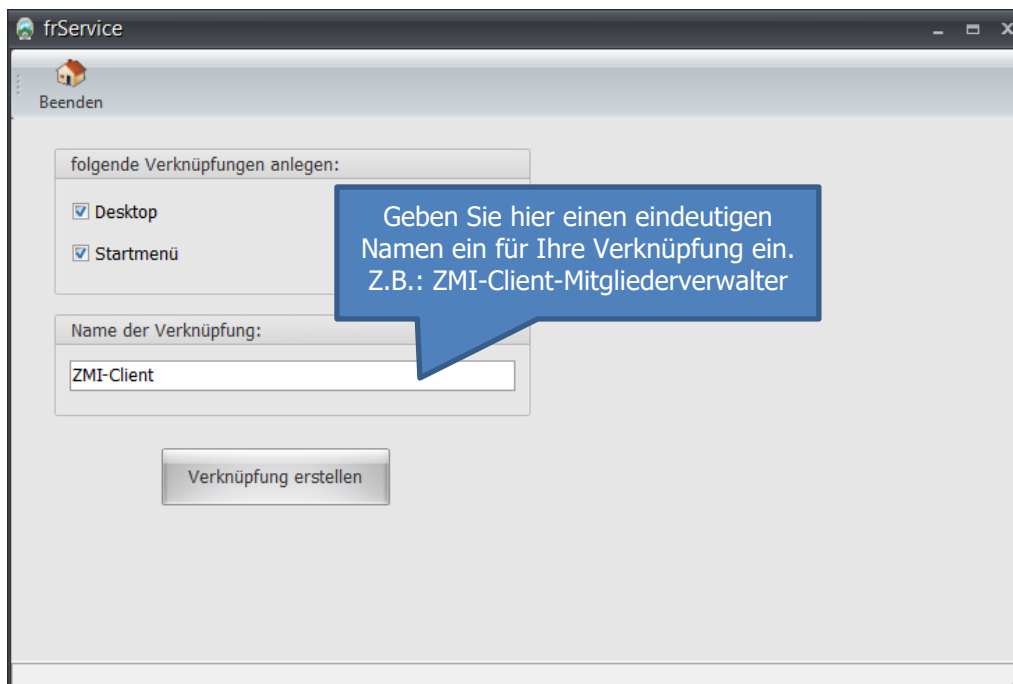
frService

Beenden

folgende Verknüpfungen anlegen:

Desktop

Startmenü

Geben Sie hier einen eindeutigen Namen ein für Ihre Verknüpfung ein. Z.B.: ZMI-Client-Mitgliederverwalter

Name der Verknüpfung:

ZMI-Client

Verknüpfung erstellen